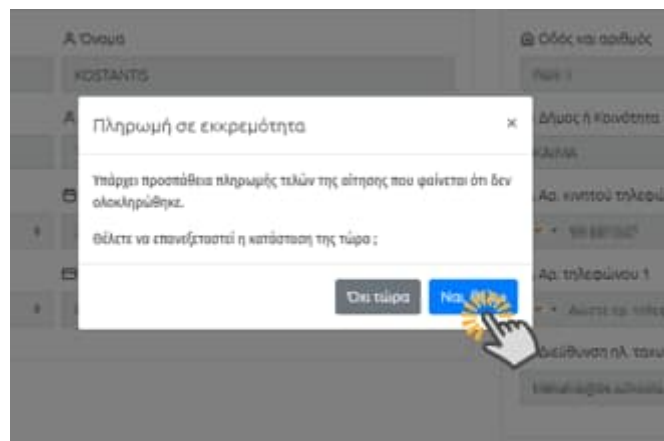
Όνομα
KOSTANTIS
Οδός και αριθμός
Δήμος ή Κοινότητα
ΚΑΛΛΑ
Αρ. κινητού τηλεφ
Αρ. τηλεφώνου 1
Διεύθυνση ηλ. ταχυ

Πληρωμή σε εκκρεμότητα
×
Υπάρχει προσπάθεια πληρωμής τελών της αίτησης που φαίνεται ότι δεν ολοκληρώθηκε.

Θέλετε να επανεξεταστεί η κατάσταση της τώρα ;

Όχι τώρα
Ναι, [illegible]